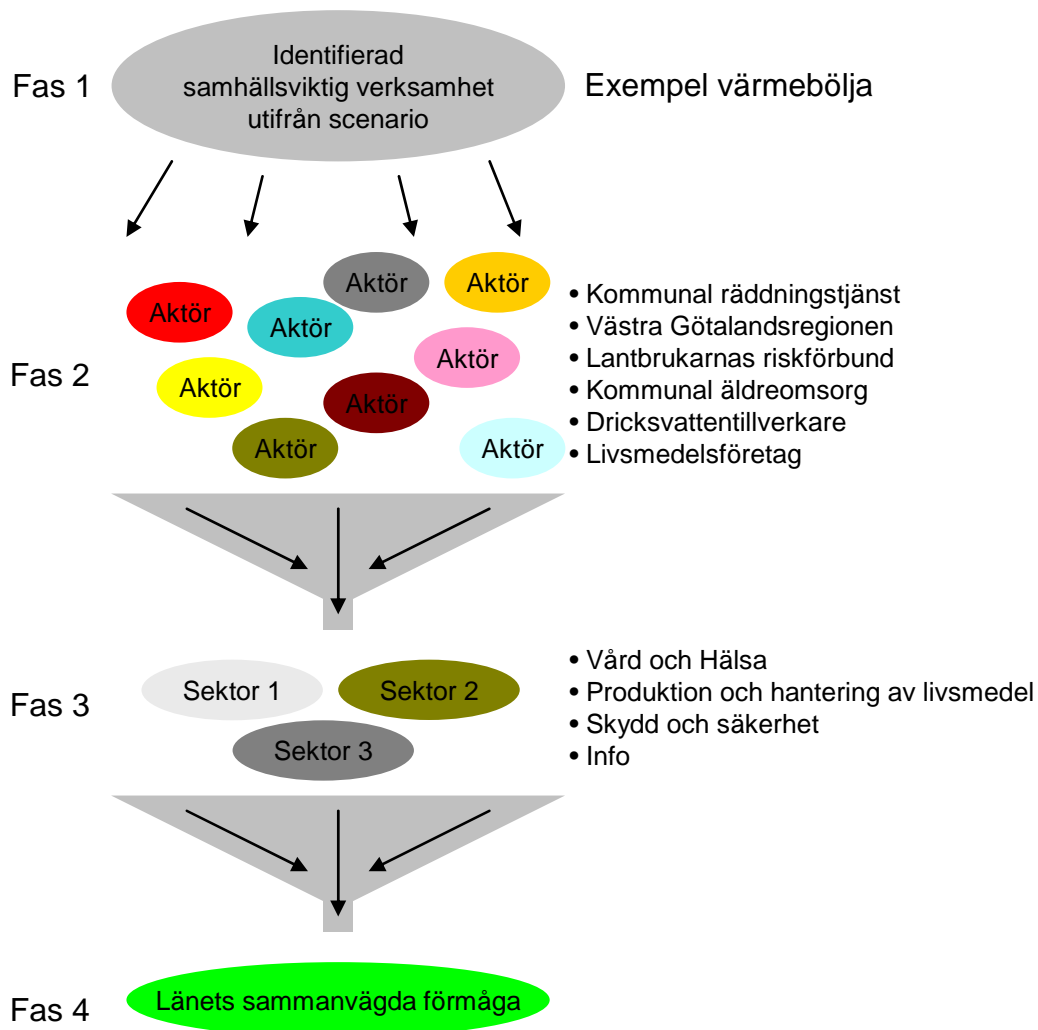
Fas 1

Identifierad samhällsviktig verksamhet utifrån scenario

Exempel värmebölja

Aktör

Aktör

Aktör

Aktör

Aktör

Aktör

Aktör

Aktör

Aktör

Fas 2

• Kommunal räddningstjänst
• Västra Götalandsregionen
• Lantbrukarnas riskförbund
• Kommunal äldreomsorg
• Dricksvattentillverkare
• Livsmedelsföretag

Fas 3

Sektor 1

Sektor 2

Sektor 3

• Vård och Hälsa
• Produktion och hantering av livsmedel
• Skydd och säkerhet
• Info

Fas 4

Länets sammanvägda förmåga